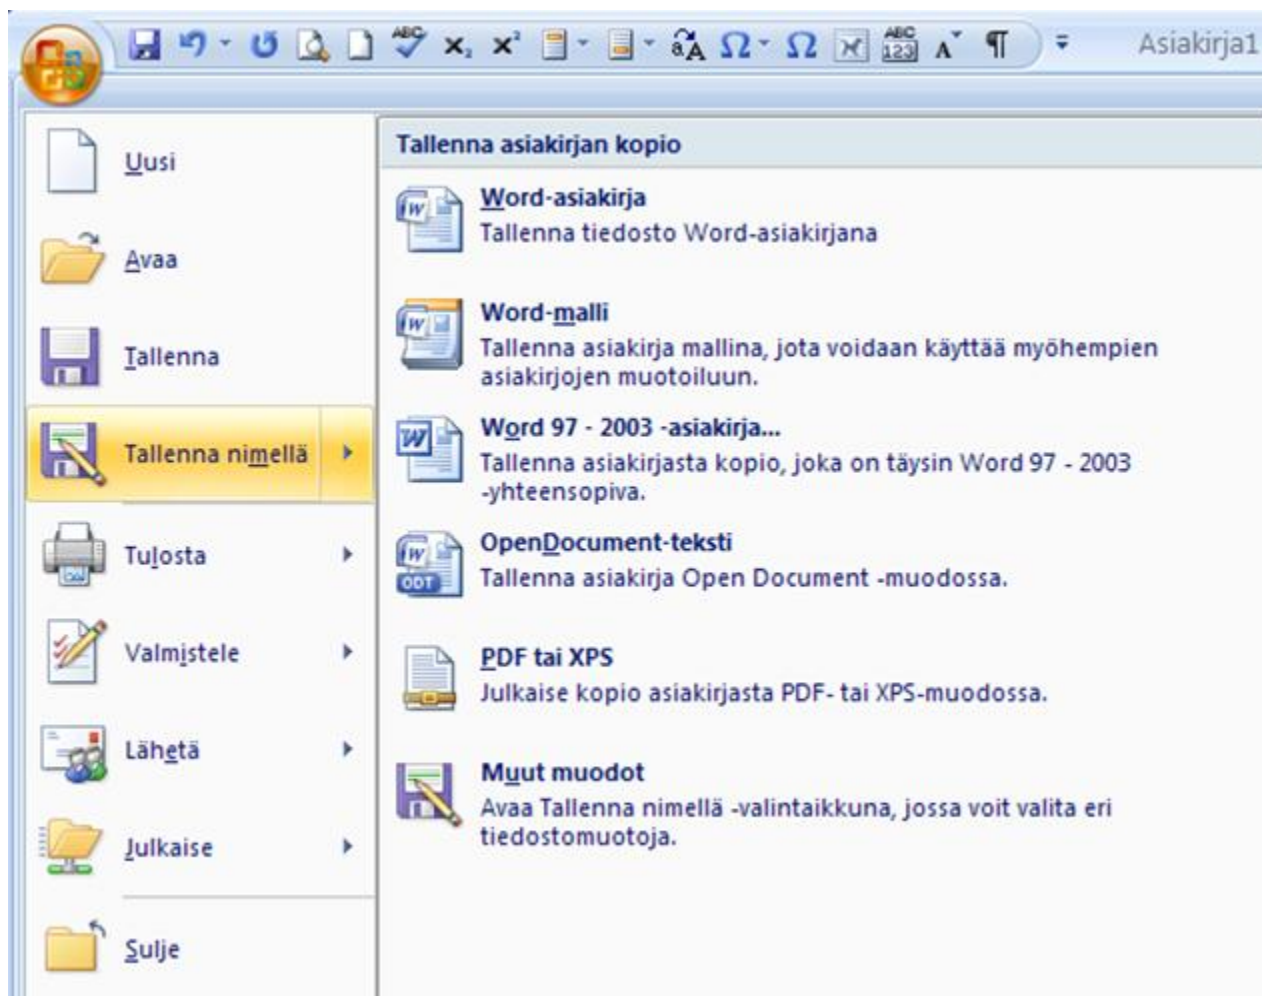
Asiakirja1

Uusi

Avaa

Tallenna

Tallenna nimellä

Tulosta

Valmistele

Lähetä

Julkaise

Sulje

Tallenna asiakirjan kopio

Word-asiakirja
Tallenna tiedosto Word-asiakirjana

Word-malli
Tallenna asiakirja mallina, jota voidaan käyttää myöhempien asiakirjojen muotoiluun.

Word 97 - 2003 -asiakirja...
Tallenna asiakirjasta kopio, joka on täysin Word 97 - 2003 -yhteensopiva.

OpenDocument-teksti
Tallenna asiakirja Open Document -muodossa.

PDF tai XPS
Julkaise kopio asiakirjasta PDF- tai XPS-muodossa.

Muut muodot
Avaa Tallenna nimellä -valintaikkuna, jossa voit valita eri tiedostomuotoja.